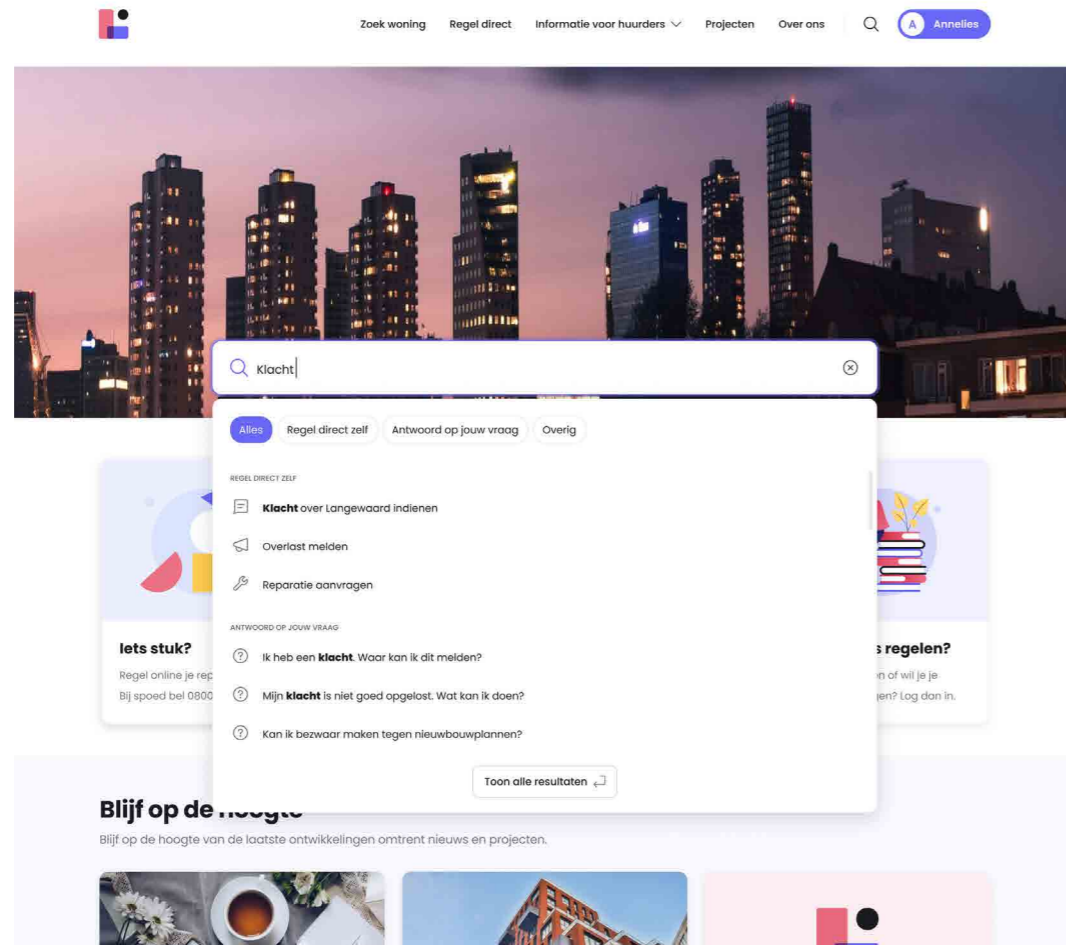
Zoek woning Regel direct Informatie voor huurders Projecten Over ons A Annelies

Klacht

Alles Regel direct zelf Antwoord op jouw vraag Overig

REGEL DIRECT ZELF

**Klacht** over Langewaard indienen

Overlast melden

Reparatie aanvragen

ANTWOORD OP JOUW VRAAG

Ik heb een **klacht**. Waar kan ik dit melden?

Mijn **klacht** is niet goed opgelost. Wat kan ik doen?

Kan ik bezwaar maken tegen nieuwbouwplannen?

Toon alle resultaten

Iets stuk?

Regel online je rep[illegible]

Bij spoed bel 0800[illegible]

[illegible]s regelen?

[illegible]n of wil je je

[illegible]gen? Log dan in.

Blijf op de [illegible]

Blijf op de hoogte van de laatste ontwikkelingen omtrent nieuws en projecten.